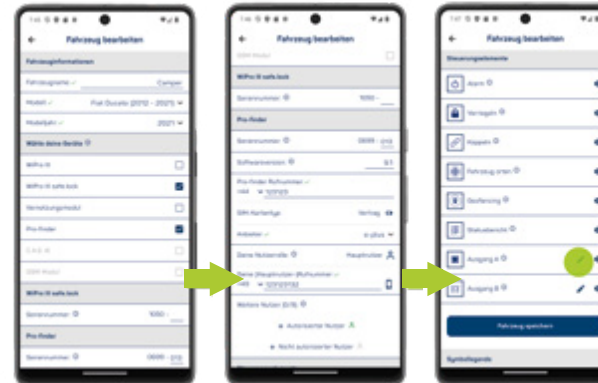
Fahrzeug bearbeiten

Fahrzeuginformationen

Fahrzeugname Camper

Modell Fiat Ducato (2012 - 2021)

Modelljahr 2021

Wähle deine Geräte

WiPro III

WiPro III safe lock

Verriegelungsmodul

Pro-finder

CAS III

SEM Modul

WiPro III safe lock

Seriennummer 1050 -

Pro-finder

Seriennummer 0699 - 019

Fahrzeug bearbeiten

SEM Modul

WiPro III safe lock

Seriennummer 1050 -

Pro-finder

Seriennummer 0699 - 019

Softwareversion 3.1

Pro-finder Rufnummer
+49 123123

SIM Kartentyp Vertrag

Anbieter o plus

Deine Nutzerrolle Hauptnutzer

Deine (Haupt)nutzer (Rufnummer
+49 123123123

Weitere Nutzer (0/5)

Autorisierter Nutzer

Nicht autorisierter Nutzer

Fahrzeug bearbeiten

Steuerungselemente

Alarm

Verriegeln

Klappen

Fahrzeug orten

Geofencing

Statusbericht

Ausgang A

Ausgang B

Fahrzeug speichern

Symbollegende